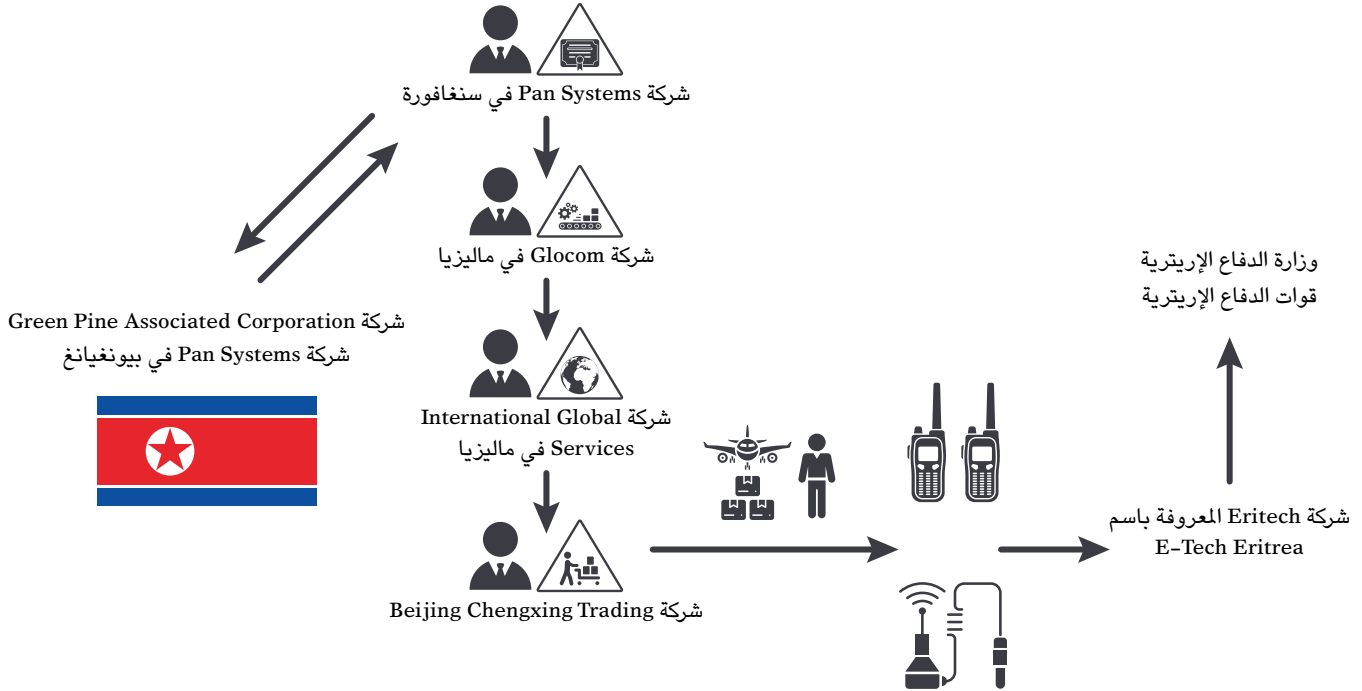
شركة Pan Systems في سنغافورة

شركة Glocom في ماليزيا

شركة International Global Services في ماليزيا

شركة Beijing Chengxing Trading

شركة Green Pine Associated Corporation
شركة Pan Systems في بيونغيانغ

وزارة الدفاع الإريترية
قوات الدفاع الإريترية

شركة Eritech المعروفة باسم E-Tech Eritrea